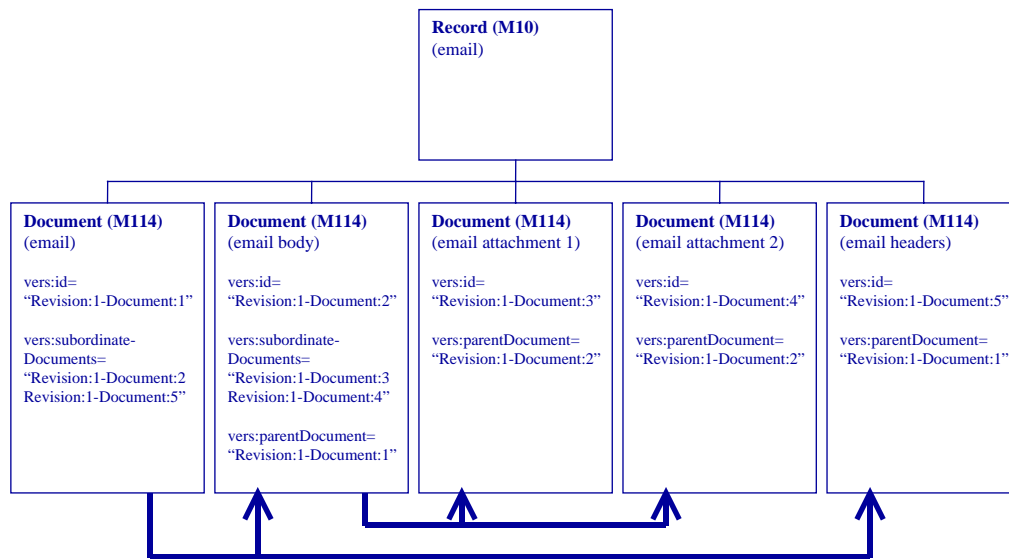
Record (M10)
(email)

Document (M114)
(email)

vers:id=
“Revision:1-Document:1”

vers:subordinateDocuments=
“Revision:1-Document:2
Revision:1-Document:5”

Document (M114)
(email body)

vers:id=
“Revision:1-Document:2”

vers:subordinateDocuments=
“Revision:1-Document:3
Revision:1-Document:4”

vers:parentDocument=
“Revision:1-Document:1”

Document (M114)
(email attachment 1)

vers:id=
“Revision:1-Document:3”

vers:parentDocument=
“Revision:1-Document:2”

Document (M114)
(email attachment 2)

vers:id=
“Revision:1-Document:4”

vers:parentDocument=
“Revision:1-Document:2”

Document (M114)
(email headers)

vers:id=
“Revision:1-Document:5”

vers:parentDocument=
“Revision:1-Document:1”